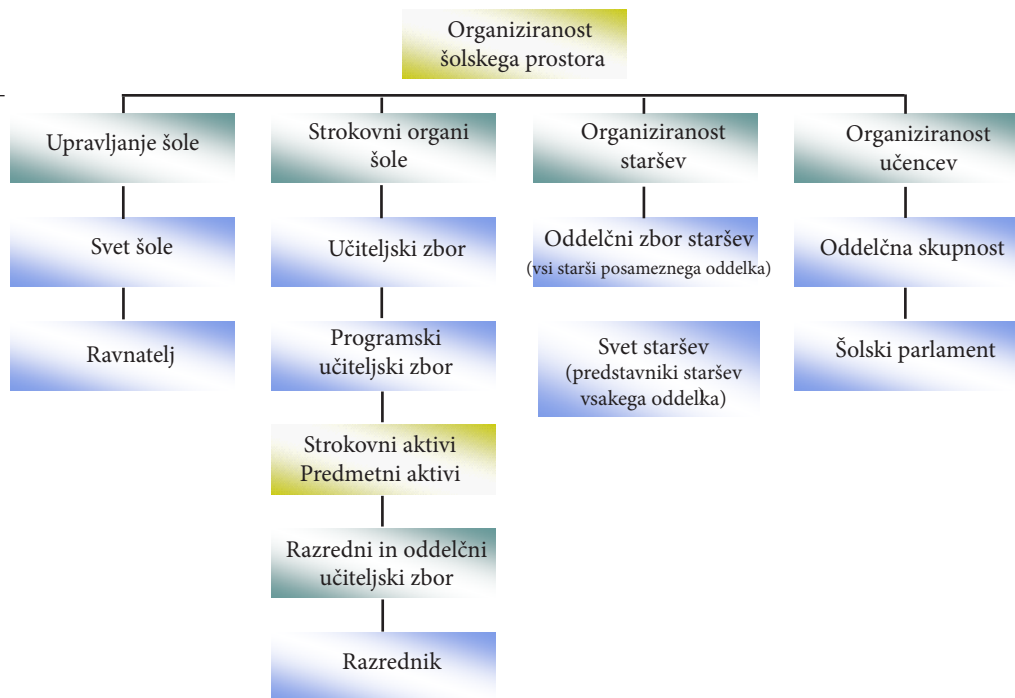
Organiziranost šolskega prostora

Upravljanje šole

Svet šole

Ravnatelj

Strokovni organi šole

Učiteljski zbor

Programski učiteljski zbor

Strokovni aktivi
Predmetni aktivi

Razredni in oddelčni učiteljski zbor

Razrednik

Organiziranost staršev

Oddelčni zbor staršev
(vsi starši posameznega oddelka)

Svet staršev
(predstavniki staršev vsakega oddelka)

Organiziranost učencev

Oddelčna skupnost

Šolski parlament